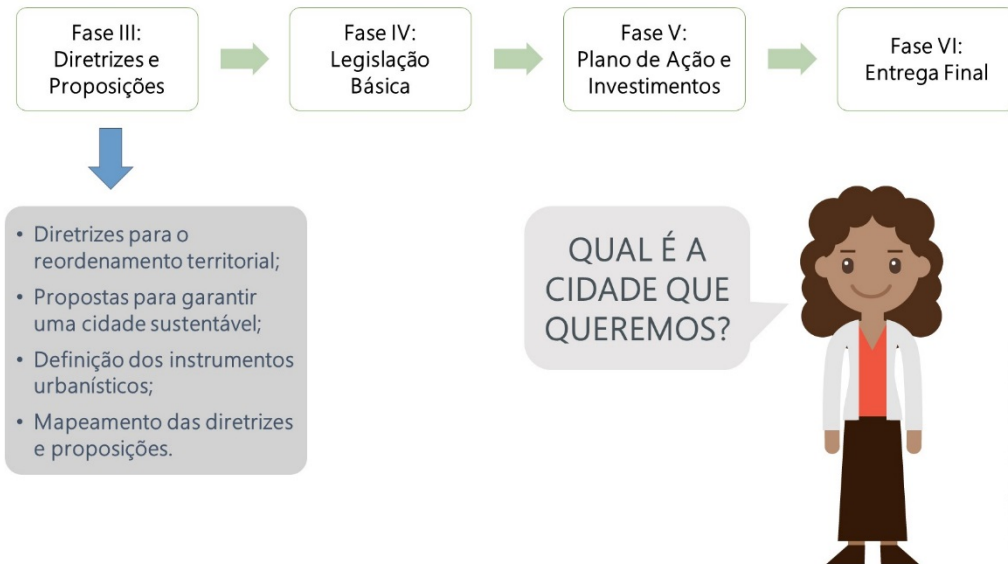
Fase III: Diretrizes e Proposições

Fase IV: Legislação Básica

Fase V: Plano de Ação e Investimentos

Fase VI: Entrega Final

• Diretrizes para o reordenamento territorial;
• Propostas para garantir uma cidade sustentável;
• Definição dos instrumentos urbanísticos;
• Mapeamento das diretrizes e proposições.

QUAL É A CIDADE QUE QUEREMOS?